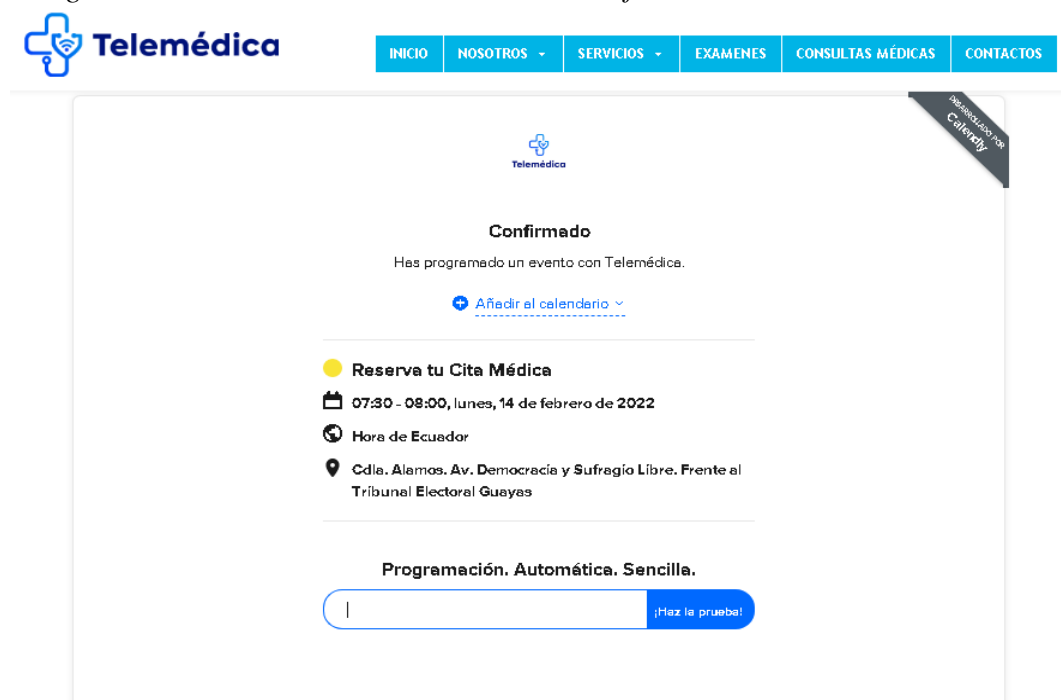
Telemédica

INICIO NOSOTROS SERVICIOS EXAMENES CONSULTAS MÉDICAS CONTACTOS

DESARROLLADO POR Calendly

Telemédica

Confirmado

Has programado un evento con Telemédica.

Añadir al calendario

Reserva tu Cita Médica

07:30 - 08:00, lunes, 14 de febrero de 2022

Hora de Ecuador

Cdla. Alamos. Av. Democracia y Sufragio Libre. Frente al Tribunal Electoral Guayas

Programación. Automática. Sencilla.

¡Haz la prueba!